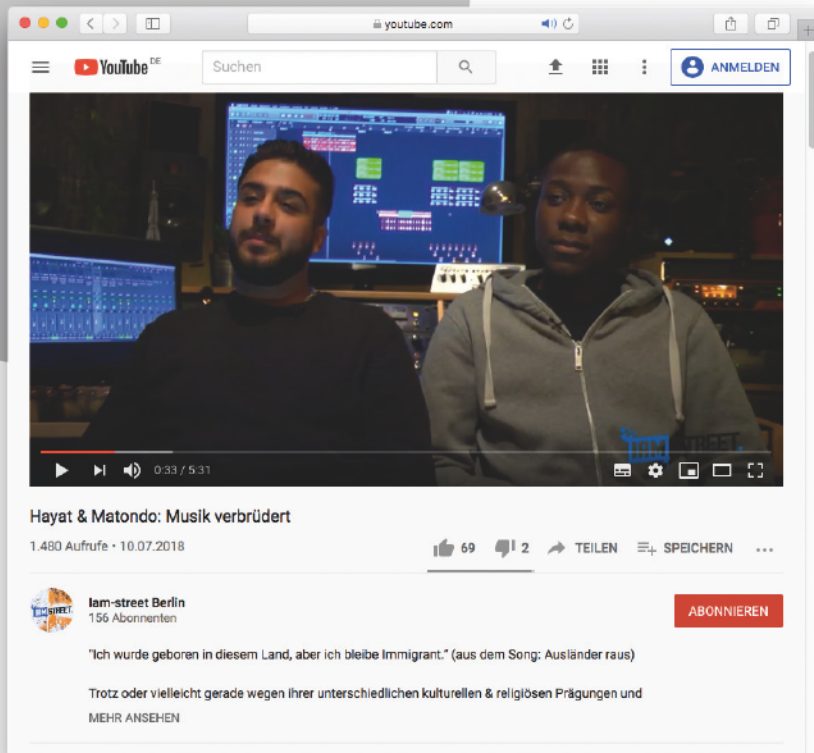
youtube.com

YouTube DE

Suchen

ANMELDEN

IAM STREET

0:33 / 5:31

Hayat & Matondo: Musik verbrüdert

1.480 Aufrufe • 10.07.2018

69

2

TEILEN

SPEICHERN

...

Iam-street Berlin
156 Abonnenten

ABONNIEREN

"Ich wurde geboren in diesem Land, aber ich bleibe Immigrant." (aus dem Song: Ausländer raus)

Trotz oder vielleicht gerade wegen ihrer unterschiedlichen kulturellen & religiösen Prägungen und

MEHR ANSEHEN